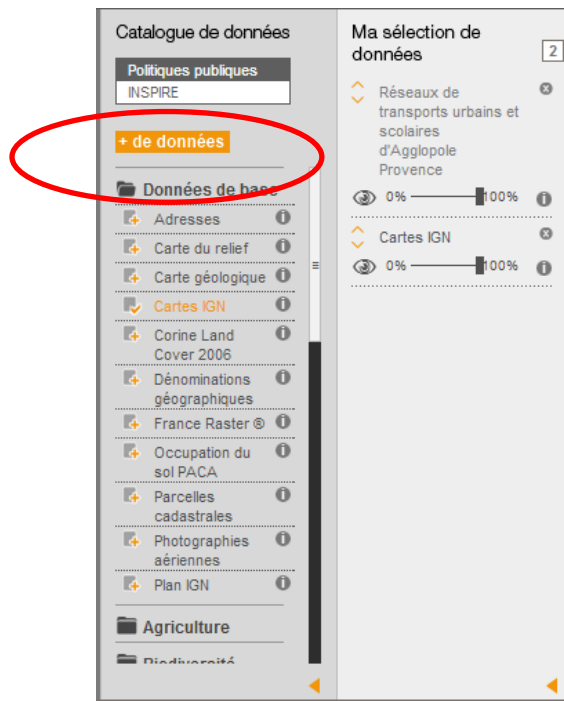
Catalogue de données

Politiques publiques
INSPIRE

+ de données

Données de base
Adresses
Carte du relief
Carte géologique
Cartes IGN
Corine Land Cover 2006
Dénominations géographiques
France Raster ®
Occupation du sol PACA
Parcelles cadastrales
Photographies aériennes
Plan IGN

Agriculture

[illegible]

Ma sélection de données 2

Réseaux de transports urbains et scolaires d'Agglopole Provence
0% 100%

Cartes IGN
0% 100%